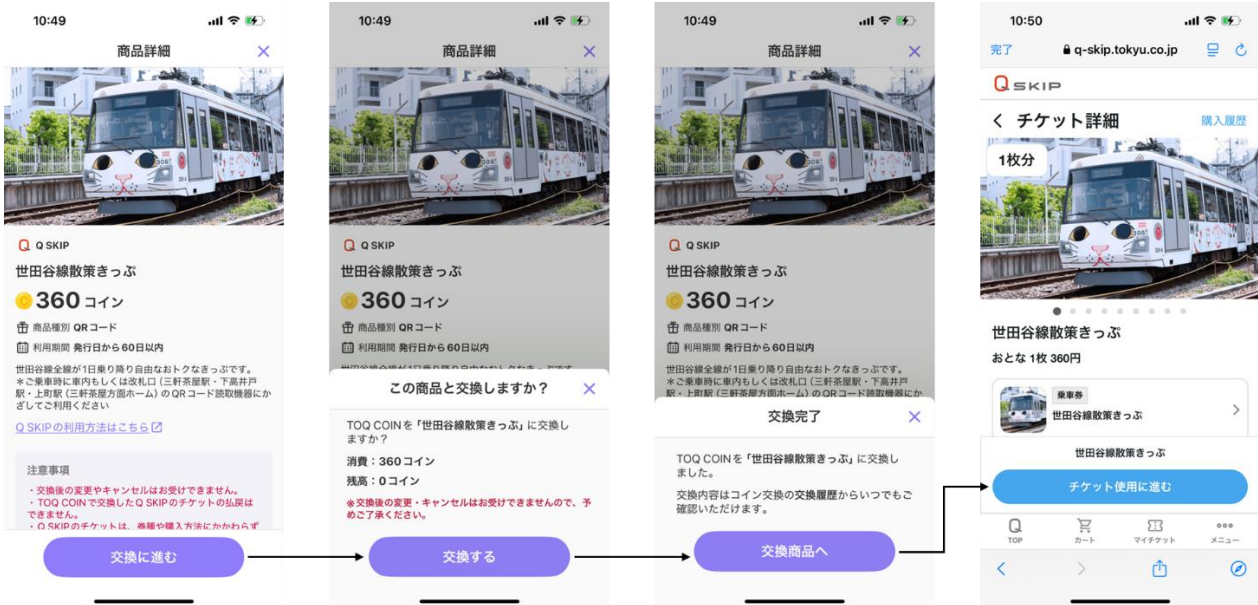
10:49

商品詳細

Q SKIP

世田谷線散策きっぷ

360 コイン

商品種別 QRコード

利用期間 発行日から60日以内

世田谷線全線が1日乗り降り自由なおトクなきっぷです。
＊ご乗車時に車内もしくは改札口（三軒茶屋駅・下高井戸駅・上町駅（三軒茶屋方面ホーム））のQRコード読取機器にかざしてご利用ください

Q SKIPの利用方法はこちら

注意事項

・交換後の変更やキャンセルはお受けできません。
・TOQ COINで交換したQ SKIPのチケットの払戻はできません。
・Q SKIPのチケットは、券種や購入方法にかかわらず

交換に進む

10:49

商品詳細

Q SKIP

世田谷線散策きっぷ

360 コイン

商品種別 QRコード

利用期間 発行日から60日以内

この商品と交換しますか？

TOQ COINを「世田谷線散策きっぷ」に交換しますか？

消費：360コイン

残高：0コイン

※交換後の変更・キャンセルはお受けできませんので、予めご了承ください。

交換する

10:49

商品詳細

Q SKIP

世田谷線散策きっぷ

360 コイン

商品種別 QRコード

利用期間 発行日から60日以内

世田谷線全線が1日乗り降り自由なおトクなきっぷです。
＊ご乗車時に車内もしくは改札口（三軒茶屋駅・下高井戸駅・上町駅（三軒茶屋方面ホーム））のQRコード読取機器にか

交換完了

TOQ COINを「世田谷線散策きっぷ」に交換しました。

交換内容はコイン交換の交換履歴からいつでもご確認いただけます。

交換商品へ

10:50

完了 q-skip.tokyu.co.jp

Q SKIP

< チケット詳細 購入履歴

1枚分

世田谷線散策きっぷ

おとな 1枚 360円

乗車券
世田谷線散策きっぷ

世田谷線散策きっぷ

チケット使用に進む

TOP カート マイチケット メニュー